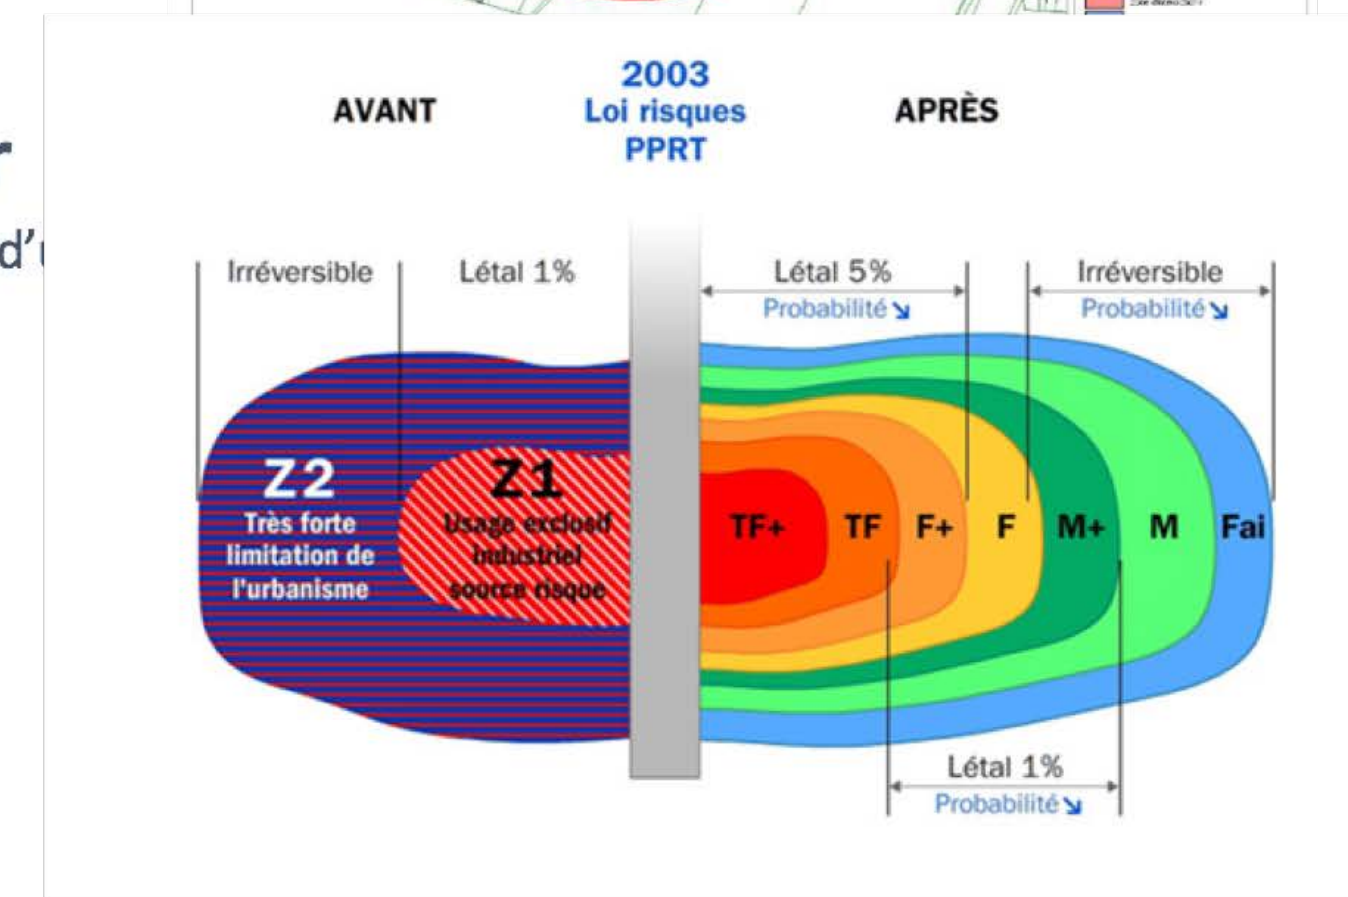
d’

AVANT

2003
Loi risques
PPRT

APRÈS

Irréversible

Létal 1%

Létal 5%
Probabilité ↘

Irréversible
Probabilité ↘

Z2
Très forte limitation de l'urbanisme

Z1
Usage exclusif industriel source risque

TF+ TF F+ F M+ M Fai

Létal 1%
Probabilité ↘